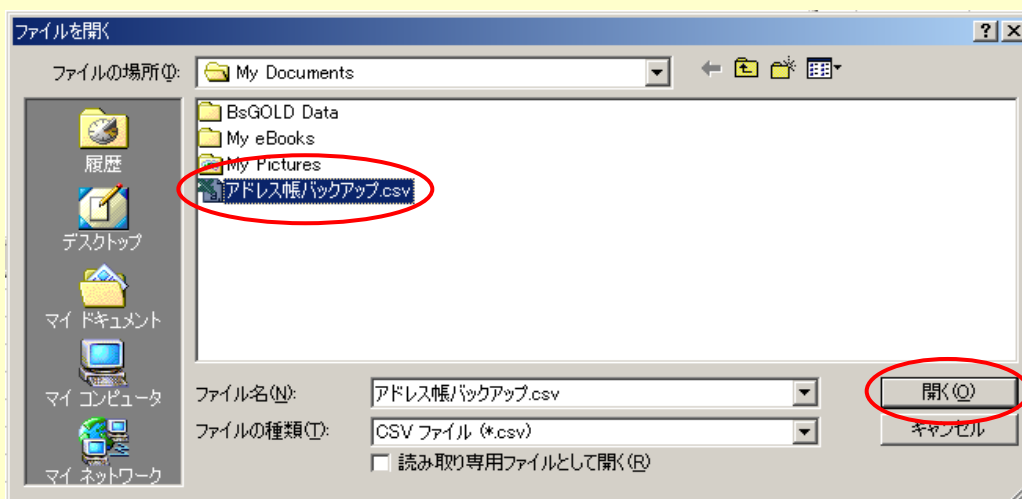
ファイルを開く

?

ファイルの場所(I):

My Documents

BsGOLD Data

My eBooks

My Pictures

アドレス帳バックアップ.csv

履歴

デスクトップ

マイ ドキュメント

マイ コンピュータ

マイ ネットワーク

ファイル名(N):

アドレス帳バックアップ.csv

ファイルの種類(T):

CSV ファイル (*.csv)

読み取り専用ファイルとして開く(R)

開く(O)

キャンセル